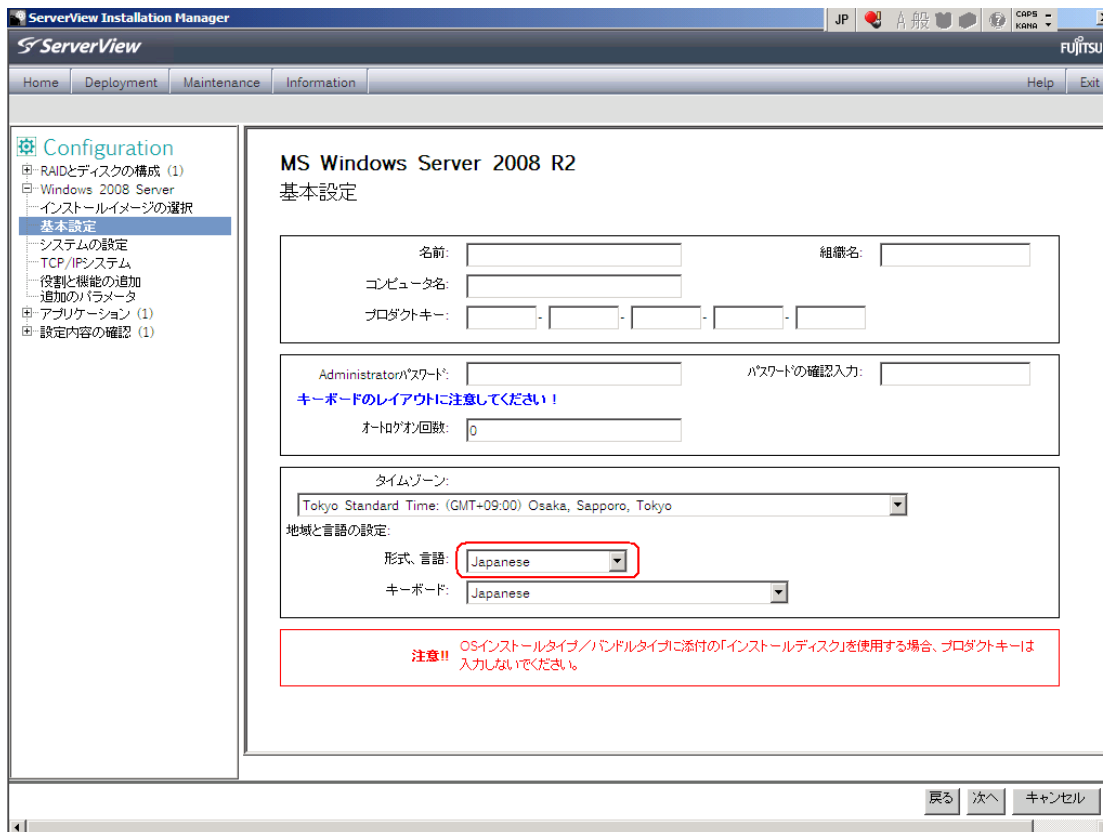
ServerView Installation Manager
JP A般 CAPS KANA
ServerView
FUJITSU
Home | Deployment | Maintenance | Information
Help | Exit

Configuration
RAIDとディスクの構成 (1)
Windows 2008 Server
インストールイメージの選択
基本設定
システムの設定
TCP/IPシステム
役割と機能の追加
追加のパラメータ
アプリケーション (1)
設定内容の確認 (1)

MS Windows Server 2008 R2
基本設定

名前:
組織名:
コンピュータ名:
プロダクトキー: - - - -

Administratorパスワード:
パスワードの確認入力:
キーボードのレイアウトに注意してください！
オートログオン回数: 0

タイムゾーン:
Tokyo Standard Time: (GMT+09:00) Osaka, Sapporo, Tokyo
地域と言語の設定:
形式、言語: Japanese
キーボード: Japanese

注意!! OSインストールタイプ／バンドルタイプに添付の「インストールディスク」を使用する場合、プロダクトキーは入力しないでください。

戻る 次へ キャンセル